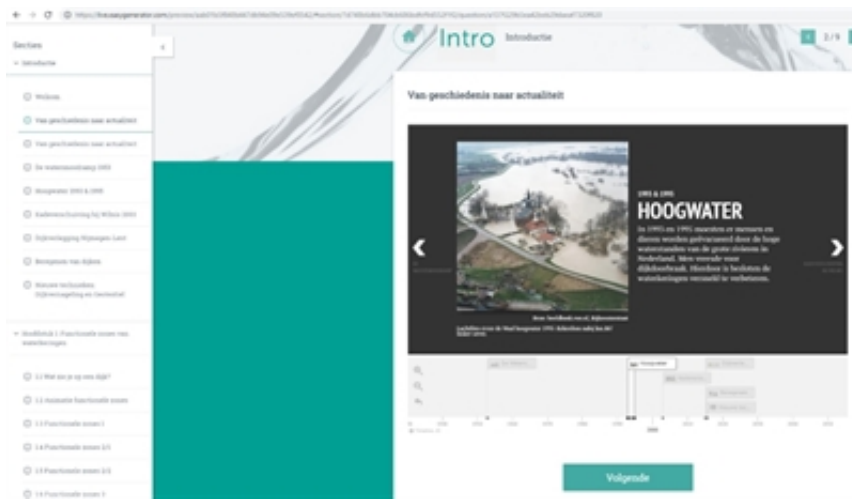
https://live.easygenerator.com/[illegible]

Secties

Introductie

Welkom

Van geschiedenis naar actualiteit

Van geschiedenis naar actualiteit

De watersnoodramp 1953

Hoogwater 1993 & 1995

Kadeverschuiving bij Wilnis 2003

Dijkverlegging Nijmegen-Lent

Bezuinigen van dijken

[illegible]

Hoofdstuk 1: Functionele eisen van waterkeringen

1.1 Wat zie je op een dijk?

1.2 Ananas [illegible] functionele eisen

1.3 Functionele eisen 1

1.4 Functionele eisen 2/3

1.5 Functionele eisen 2/3

1.6 Functionele eisen 3

Intro Introductie

2/9

Van geschiedenis naar actualiteit

1993 & 1995

HOOGWATER

In 1993 en 1995 moesten er mensen en dieren worden geëvacueerd door de hoge waterstanden van de grote rivieren in Nederland. Men vreesde voor dijkdoorbraak. Hierdoor is besloten de waterkeringen versneld te verbeteren.

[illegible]

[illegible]

Hoogwater

Volgende